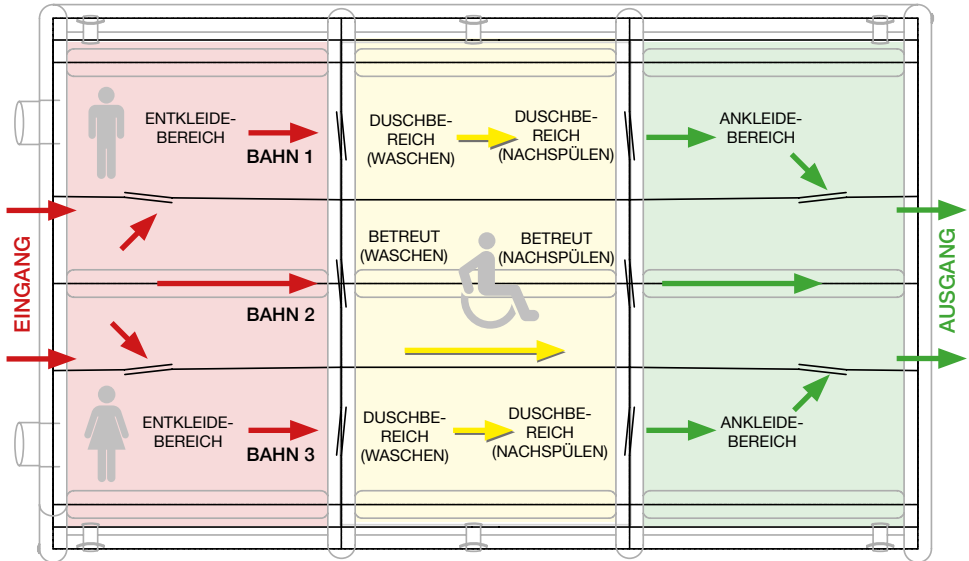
EINGANG

ENTKLEIDEBEREICH

BAHN 1

DUSCHBEREICH (WASCHEN)

DUSCHBEREICH (NACHSPÜLEN)

ANKLEIDEBEREICH

BETREUT (WASCHEN)

BETREUT (NACHSPÜLEN)

BAHN 2

ENTKLEIDEBEREICH

BAHN 3

DUSCHBEREICH (WASCHEN)

DUSCHBEREICH (NACHSPÜLEN)

ANKLEIDEBEREICH

AUSGANG